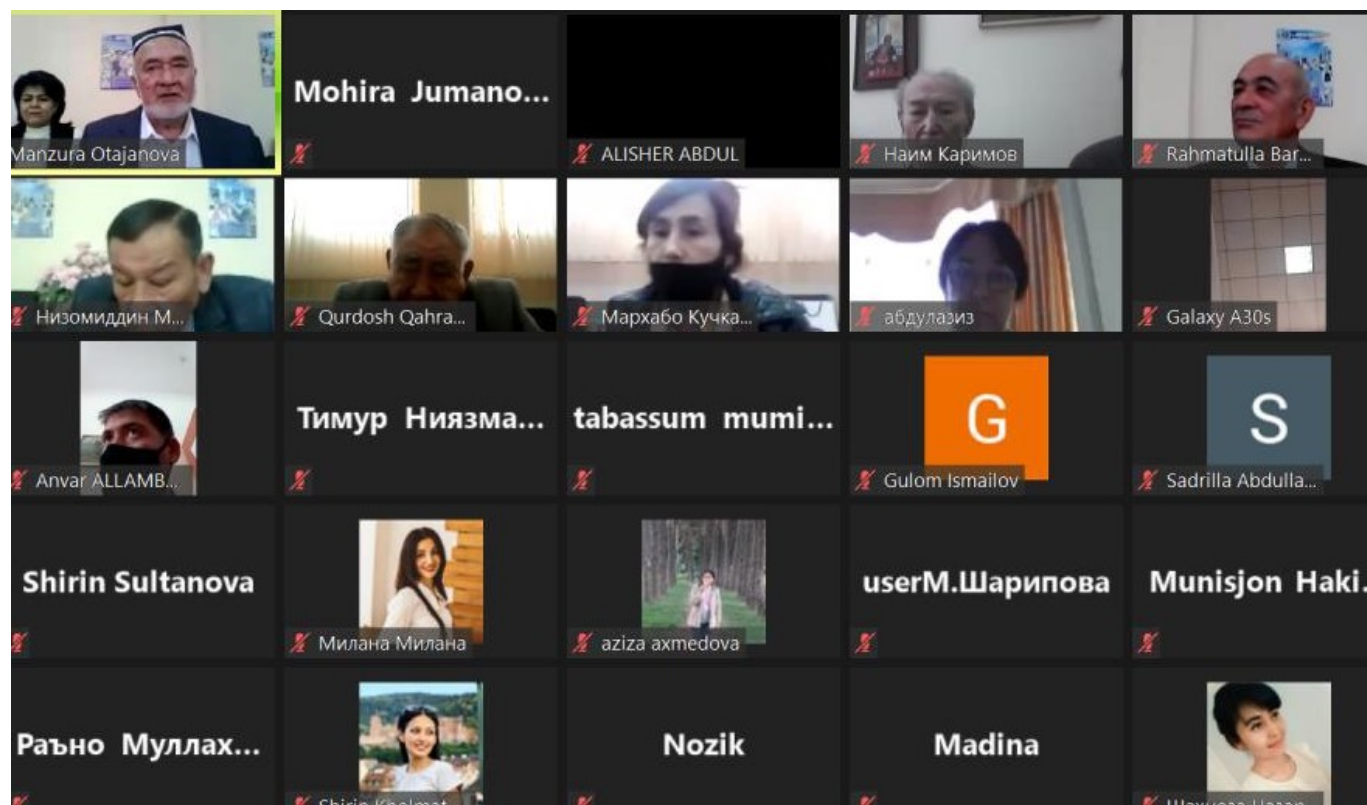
Manzura Otajanova
Mohira Jumano...
ALISHER ABDUL
Наим Каримов
Rahmatulla Bar...
Низомиддин М...
Qurdosh Qahra...
Мархабо Кучка...
абдулазиз
Galaxy A30s
Anvar ALLAMB...
Тимур Ниязма...
tabassum mumi...
G
Gulom Ismailov
S
Sadrilla Abdulla...
Shirin Sultanova
Милана Милана
aziza axmedova
userМ.Шарипова
Munisjon Haki...
Раъно Муллах...
Shirin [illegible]
Nozik
Madina
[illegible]